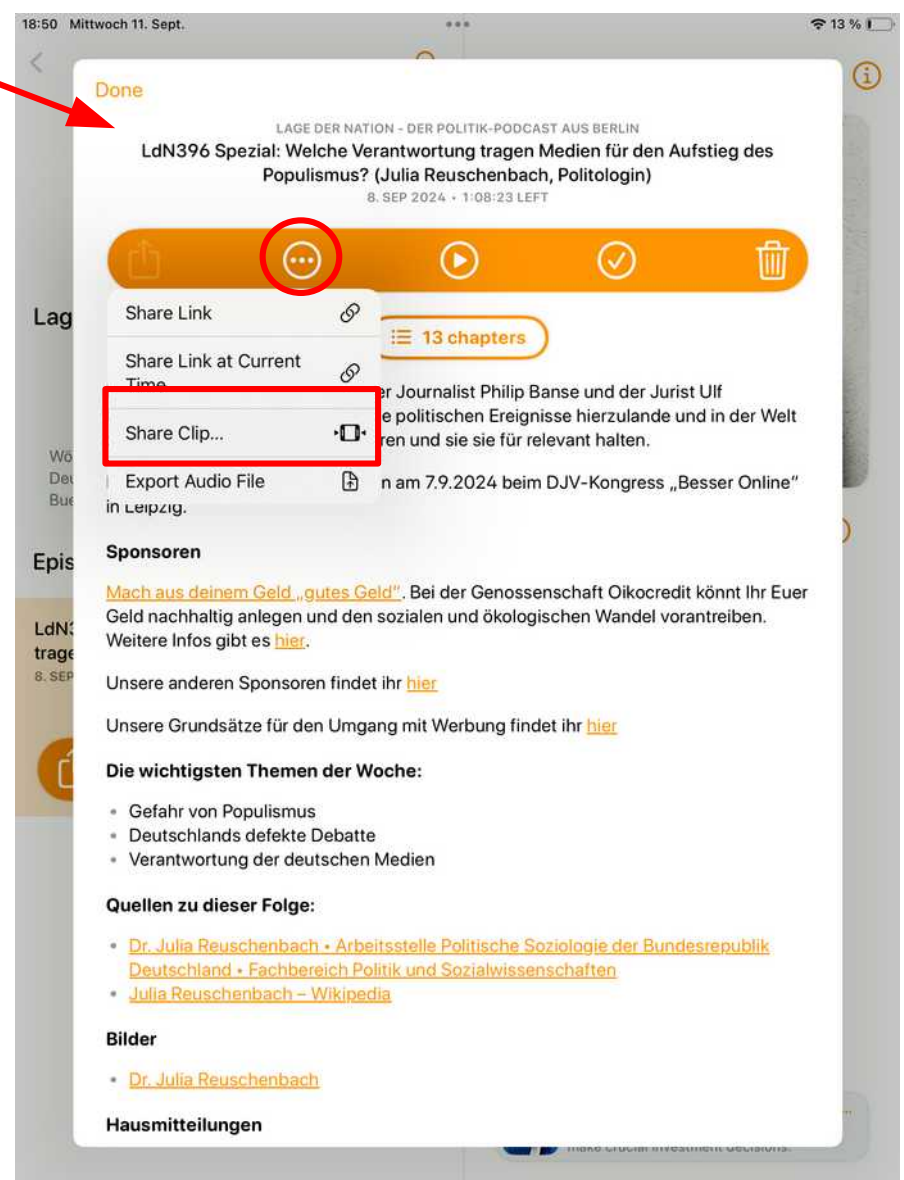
18:50 Mittwoch 11. Sept.

13 %

Done

LAGE DER NATION - DER POLITIK-PODCAST AUS BERLIN

LdN396 Spezial: Welche Verantwortung tragen Medien für den Aufstieg des Populismus? (Julia Reuschenbach, Politologin)

8. SEP 2024 • 1:08:23 LEFT

Share Link

Share Link at Current Time

Share Clip...

Export Audio File

13 chapters

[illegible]er Journalist Philip Banse und der Jurist Ulf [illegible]e politischen Ereignisse hierzulande und in der Welt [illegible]ren und sie sie für relevant halten.

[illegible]n am 7.9.2024 beim DJV-Kongress „Besser Online" in Leipzig.

Lag

Epis

LdN3 trage 8. SEP

Sponsoren

Mach aus deinem Geld „gutes Geld". Bei der Genossenschaft Oikocredit könnt Ihr Euer Geld nachhaltig anlegen und den sozialen und ökologischen Wandel vorantreiben. Weitere Infos gibt es hier.

Unsere anderen Sponsoren findet ihr hier

Unsere Grundsätze für den Umgang mit Werbung findet ihr hier

Die wichtigsten Themen der Woche:

- Gefahr von Populismus
- Deutschlands defekte Debatte
- Verantwortung der deutschen Medien

Quellen zu dieser Folge:

- Dr. Julia Reuschenbach • Arbeitsstelle Politische Soziologie der Bundesrepublik Deutschland • Fachbereich Politik und Sozialwissenschaften
- Julia Reuschenbach – Wikipedia

Bilder

- Dr. Julia Reuschenbach

Hausmitteilungen

make crucial investment decisions.